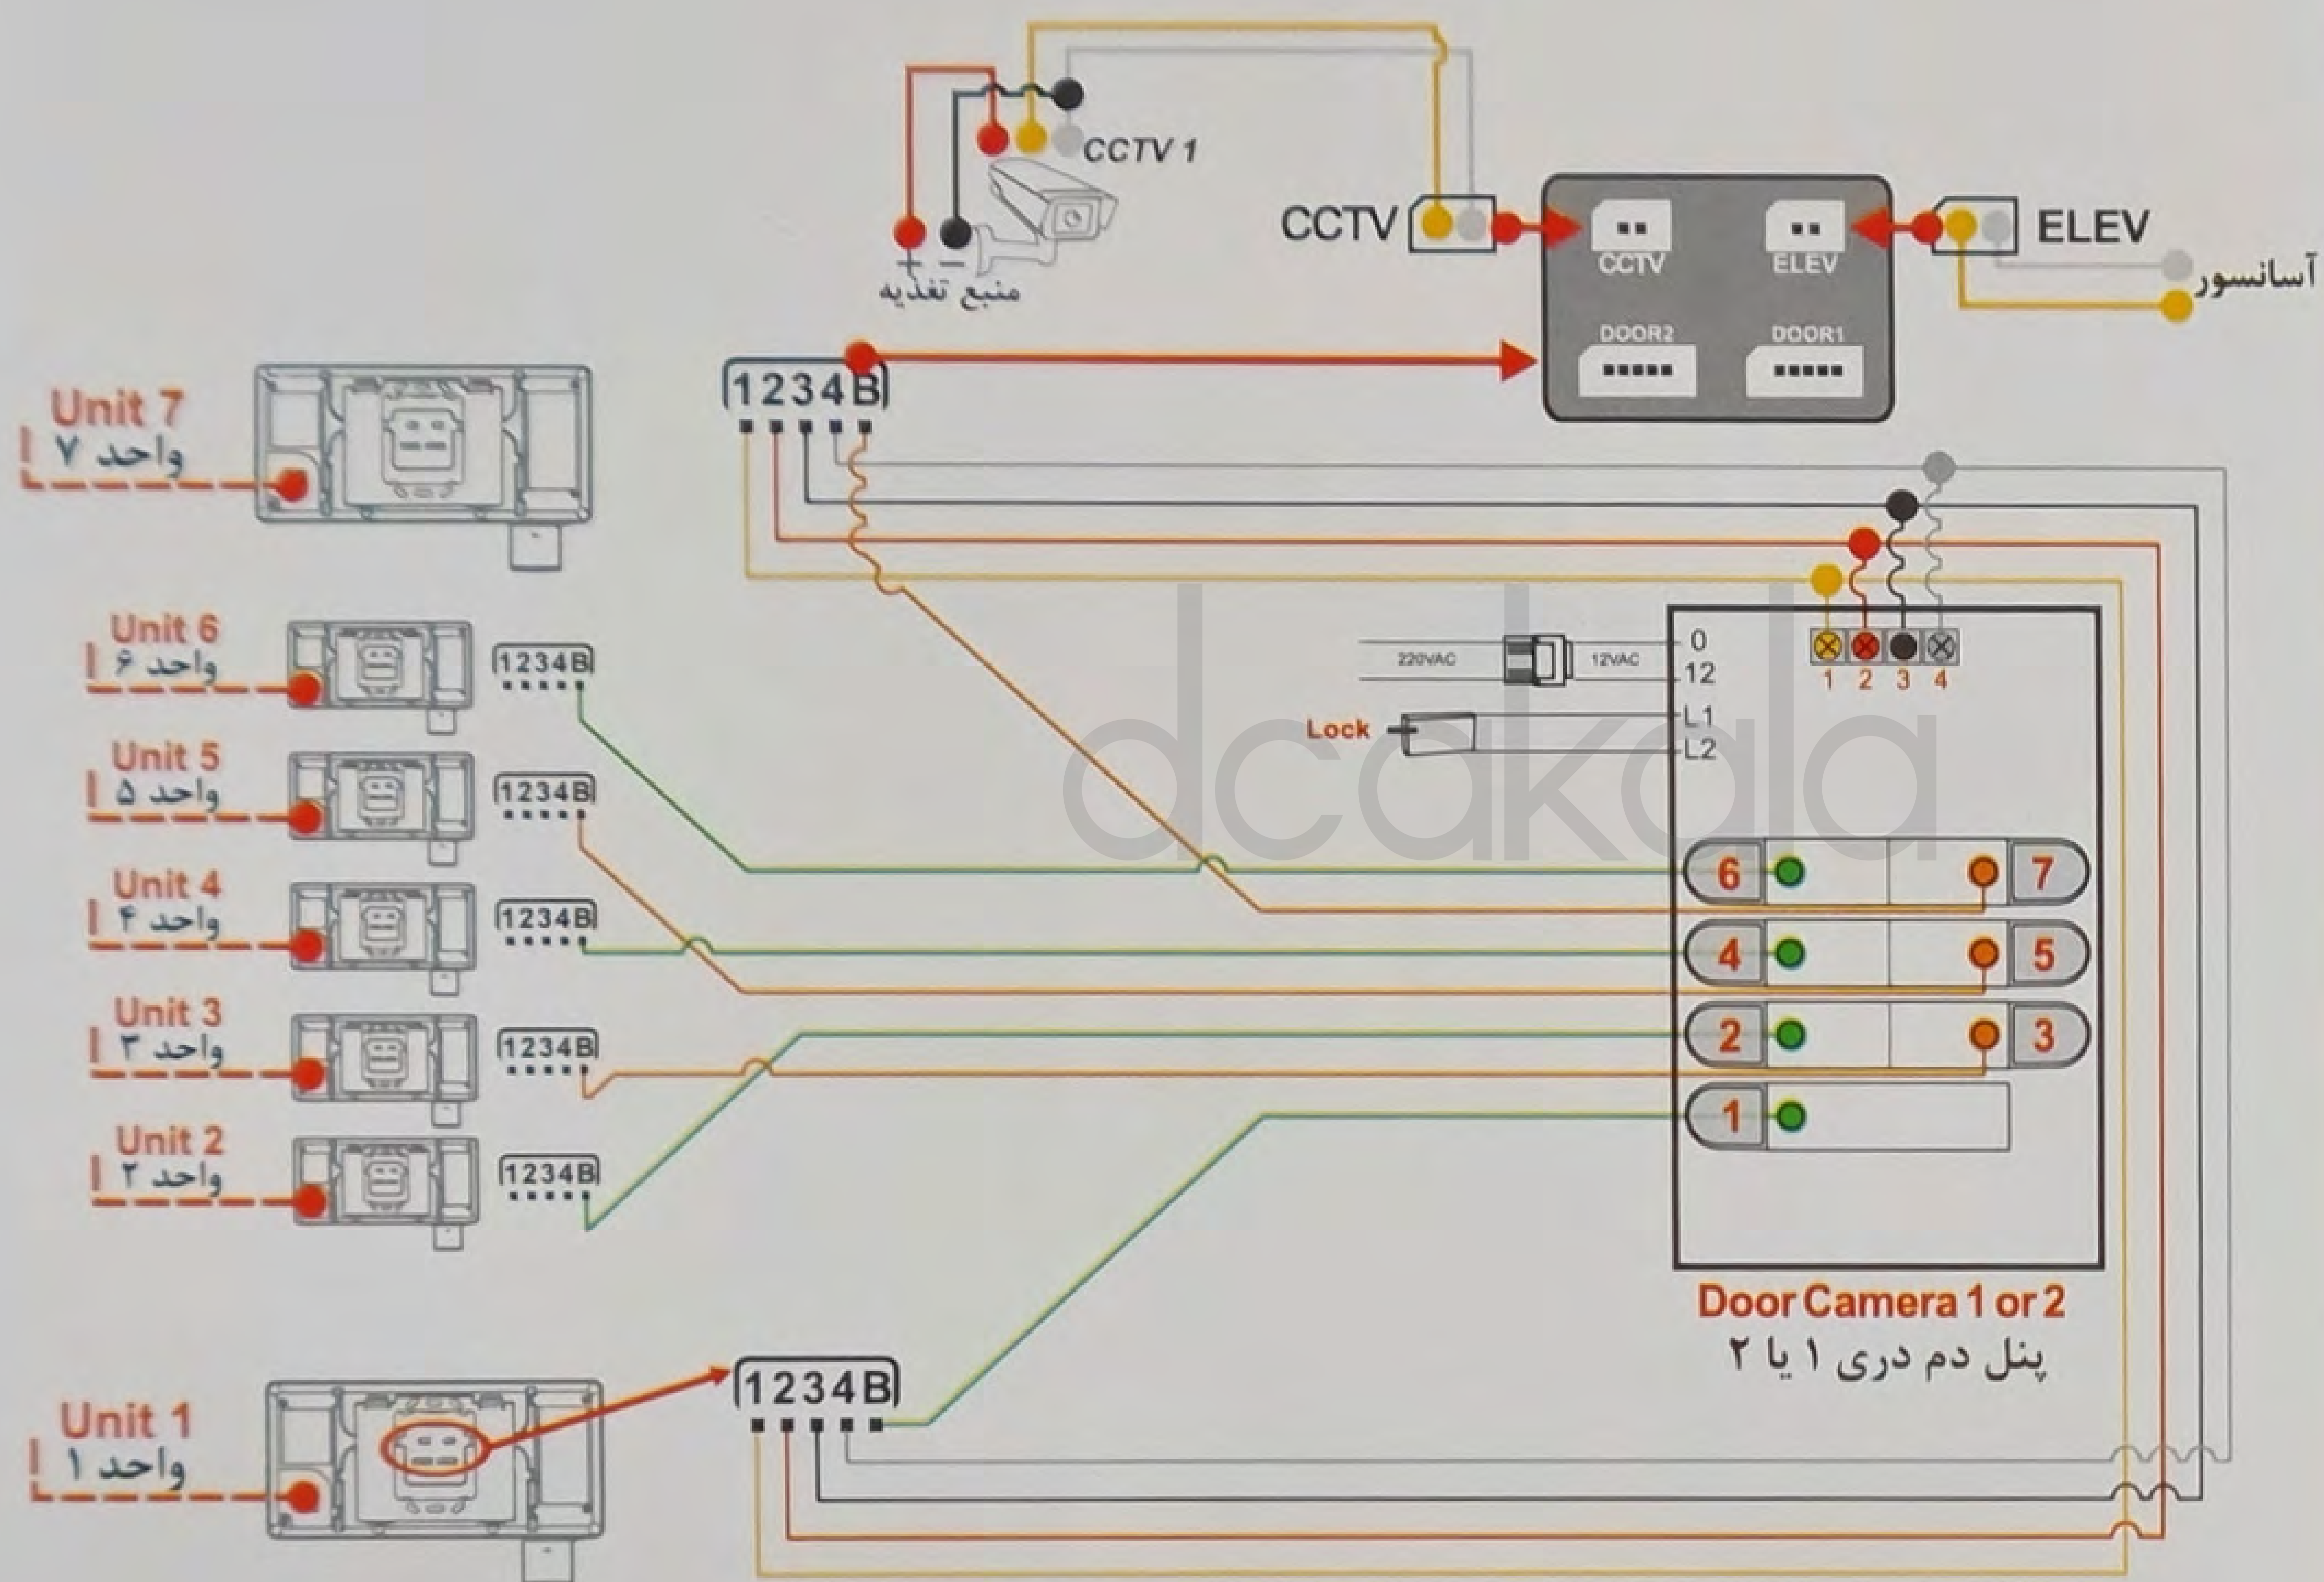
CCTV 1

+ −
منبع تغذیه

CCTV

CCTV

ELEV

ELEV

آسانسور

DOOR2

DOOR1

1234B

Unit 7
واحد ۷

Unit 6
واحد ۶

1234B

Unit 5
واحد ۵

1234B

Unit 4
واحد ۴

1234B

Unit 3
واحد ۳

1234B

Unit 2
واحد ۲

1234B

220VAC

12VAC

0
12

Lock

L1
L2

1 2 3 4

6 7
4 5
2 3
1

dcakala

Door Camera 1 or 2
پنل دم دری ۱ یا ۲

Unit 1
واحد ۱

1234B